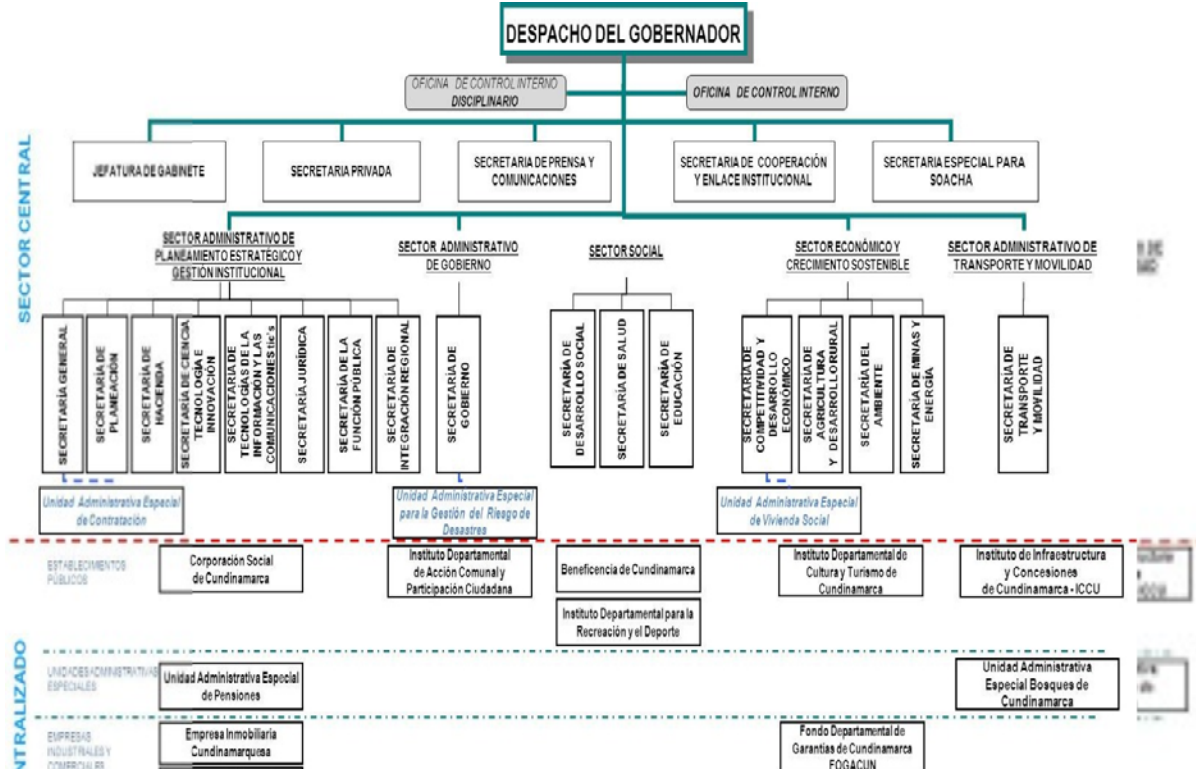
DESPACHO DEL GOBERNADOR

OFICINA DE CONTROL INTERNO DISCIPLINARIO

OFICINA DE CONTROL INTERNO

SECTOR CENTRAL

JEFATURA DE GABINETE

SECRETARIA PRIVADA

SECRETARIA DE PRENSA Y COMUNICACIONES

SECRETARIA DE COOPERACIÓN Y ENLACE INSTITUCIONAL

SECRETARIA ESPECIAL PARA SOACHA

SECTOR ADMINISTRATIVO DE PLANEAMIENTO ESTRATÉGICO Y GESTIÓN INSTITUCIONAL

SECTOR ADMINISTRATIVO DE GOBIERNO

SECTOR SOCIAL

SECTOR ECONÓMICO Y CRECIMIENTO SOSTENIBLE

SECTOR ADMINISTRATIVO DE TRANSPORTE Y MOVILIDAD

SECRETARIA GENERAL

SECRETARIA DE PLANEACION

SECRETARIA DE HACIENDA

SECRETARIA DE CIENCIA TECNOLOGIA E INNOVACION

SECRETARIA DE TECNOLOGIAS DE LA INFORMACION Y LAS COMUNICACIONES tic's

SECRETARIA JURIDICA

SECRETARIA DE LA FUNCIÓN PÚBLICA

SECRETARIA DE INTEGRACIÓN REGIONAL

SECRETARIA DE GOBIERNO

SECRETARIA DE DESARROLLO SOCIAL

SECRETARIA DE SALUD

SECRETARIA DE EDUCACIÓN

SECRETARIA DE COMPETITIVIDAD Y DESARROLLO ECONÓMICO

SECRETARIA DE AGRICULTURA Y DESARROLLO RURAL

SECRETARIA DEL AMBIENTE

SECRETARIA DE MINAS Y ENERGIA

SECRETARIA DE TRANSPORTE Y MOVILIDAD

Unidad Administrativa Especial de Contratación

Unidad Administrativa Especial para la Gestión del Riesgo de Desastres

Unidad Administrativa Especial de Vivienda Social

ESTABLECIMIENTOS PÚBLICOS

Corporación Social de Cundinamarca

Instituto Departamental de Acción Comunal y Participación Ciudadana

Beneficencia de Cundinamarca

Instituto Departamental para la Recreación y el Deporte

Instituto Departamental de Cultura y Turismo de Cundinamarca

Instituto de Infraestructura y Concesiones de Cundinamarca - ICCU

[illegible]NTRALIZADO

UNIDADES ADMINISTRATIVAS ESPECIALES

Unidad Administrativa Especial de Pensiones

Unidad Administrativa Especial Bosques de Cundinamarca

EMPRESAS INDUSTRIALES Y COMERCIALES

Empresa Inmobiliaria Cundinamarquesa

Fondo Departamental de Garantías de Cundinamarca FOGACUN